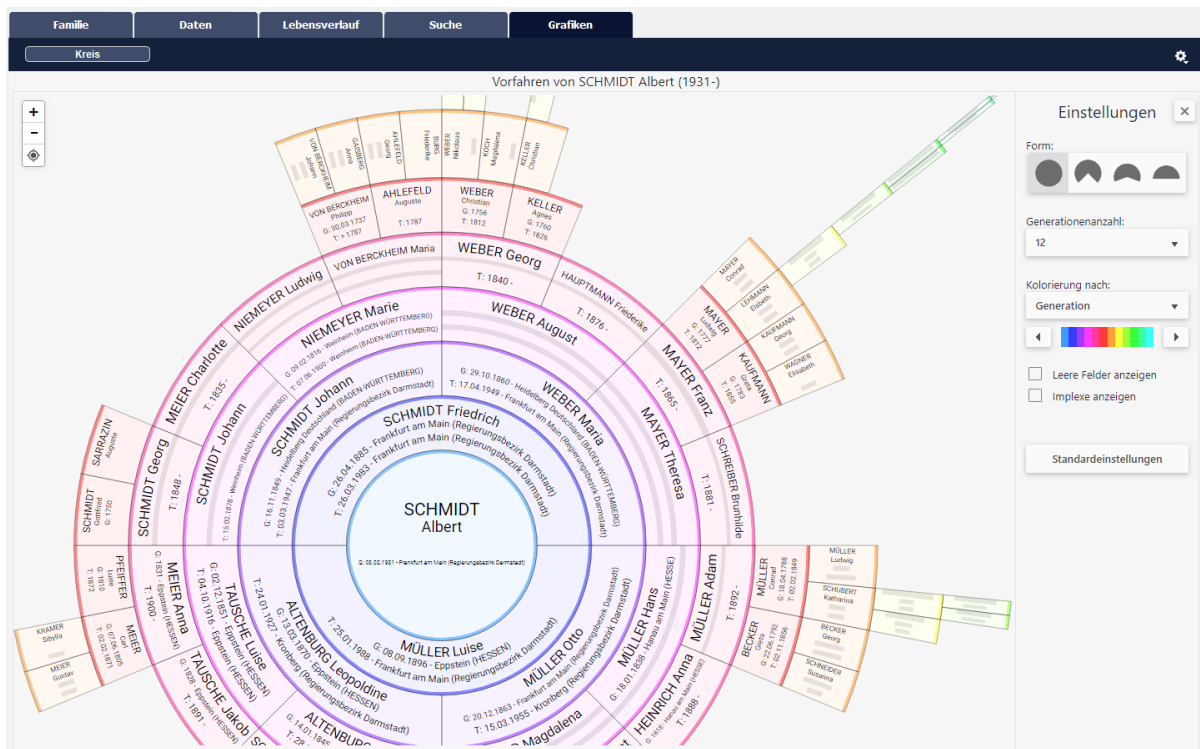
Familie Daten Lebensverlauf Suche Grafiken

Kreis

Vorfahren von SCHMIDT Albert (1931-)

+
-

Einstellungen ×

Form:

Generationenanzahl:
12

Kolorierung nach:
Generation

Leere Felder anzeigen
Implexe anzeigen

Standardeinstellungen

SCHMIDT
Albert
G: 08.03.1931 - Frankfurt am Main (Regierungsbezirk Darmstadt)

SCHMIDT Friedrich
G: 26.04.1885 - Frankfurt am Main (Regierungsbezirk Darmstadt)
T: 26.03.1963 - Frankfurt am Main (Regierungsbezirk Darmstadt)

MÜLLER Luise
G: 08.09.1896 - Eppstein (HESSEN)
T: 25.01.1988 - Frankfurt am Main (Regierungsbezirk Darmstadt)

SCHMIDT Johann
G: 16.11.1849 - Heidelberg Deutschland (BADEN-WÜRTTEMBERG)
T: 03.03.1947 - Frankfurt am Main (Regierungsbezirk Darmstadt)

WEBER Maria
G: 29.10.1860 - Heidelberg Deutschland (BADEN-WÜRTTEMBERG)
T: 17.04.1949 - Frankfurt am Main (Regierungsbezirk Darmstadt)

ALTENBURG Leopoldine
G: 13.03.1870 - Eppstein (HESSEN)
T: 24.01.1927 - Kronberg (Regierungsbezirk Darmstadt)

MÜLLER Otto
G: 20.12.1863 - Frankfurt am Main (Regierungsbezirk Darmstadt)
T: 15.03.1955 - Kronberg (Regierungsbezirk Darmstadt)

NIEMEYER Marie
G: 09.02.1816 - Weinheim (BADEN-WÜRTTEMBERG)
T: 07.06.1900 - Weinheim (BADEN-WÜRTTEMBERG)

WEBER August
T: 1876 -

SCHMIDT Johann
T: 15.03.1878 - Weinheim (BADEN-WÜRTTEMBERG)

MAYER Theresa
T: 1881 -

TAUSCHE Luise
G: 02.12.1853 - Eppstein (HESSEN)
T: 04.10.1916 - Eppstein (HESSEN)

ALTENBURG
G: 14.01.1845
T: 28

MÜLLER Hans
G: 18.01.1838 - Hanau am Main (HESSE)

Magdalena

NIEMEYER Ludwig

VON BERCKHEIM Maria

WEBER Georg
T: 1840 -

HAUPTMANN Friederike

MEIER Charlotte
T: 1835 -

MAYER Franz
T: 1865 -

SCHMIDT Georg
T: 1848 -

SCHREIBER Brunhilde

MEIER Anna
G: 1831 - Eppstein (HESSEN)
T: 1900 -

MÜLLER Adam
T: 1892 -

TAUSCHE Jakob
G: 1828 - Eppstein (HESSEN)
T: 1891 -

HEINRICH Anna
G: 1810 - Hanau am Main (HESSE)
T: 1888 -

VON BERCKHEIM
Philipp
G: 30.03.1737
T: > 1787

AHLEFELD
Auguste
T: 1787

WEBER
Christian
G: 1756
T: 1812

KELLER
Agnes
G: 1760
T: 1826

VON BERCKHEIM Johann
GADBERG Anna
AHLEFELD Georg
BUSS Friederike
WEBER Nikolaus
KOCH Magdalena
KELLER Christian

MAYER Conrad
LEHMANN Elsbeth
KAUFMANN Georg
WAGNER Elsbeth

MAYER
Ludwig
G: 1777
T: 1817

KAUFMANN
Greta
G: 1783
T: 1855

SARRAZIN
Auguste

SCHMIDT
Gottfried
G: 1750

PFEIFFER
Luise
G: 1810
T: 1872

MEIER
Carl
G: 06.1805
T: 02.02.1871

KRAMER Sibylla
MEIER Gustav

MÜLLER
Conrad
G: 18.04.1788
T: 02.02.1849

BECKER
Greta
G: 22.6.1792
T: 02.11.1806

MÜLLER Ludwig
SCHUBERT Katharina
BECKER Georg
SCHNEIDER Susanna